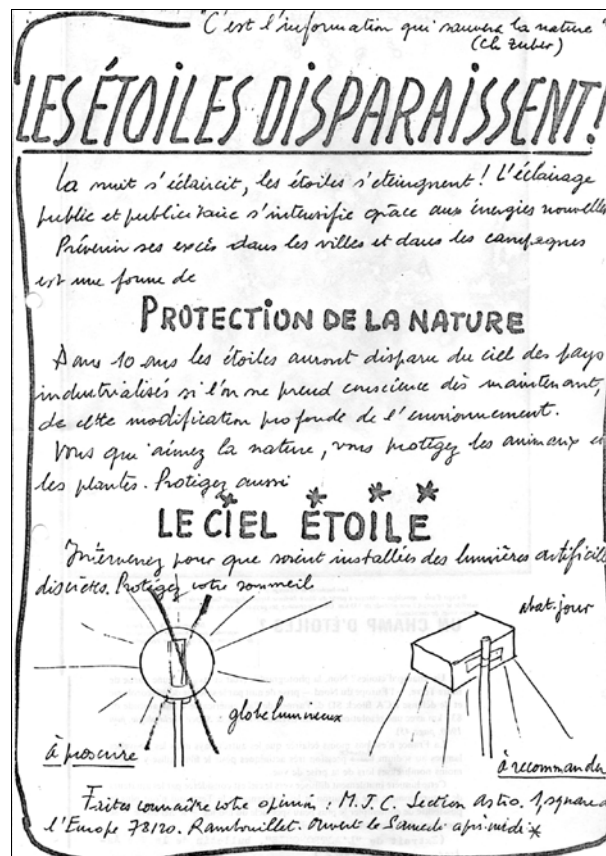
"C'est l'information qui sauvera la nature"
(Ch Zuber)

LES ÉTOILES DISPARAISSENT!

La nuit s'éclaircit, les étoiles s'éteignent! L'éclairage public et publicitaire s'intensifie grâce aux énergies nouvelles. Prévenir ses excès dans les villes et dans les campagnes est une forme de

PROTECTION DE LA NATURE

Dans 10 ans les étoiles auront disparu du ciel des pays industrialisés si l'on ne prend conscience dès maintenant, de cette modification profonde de l'environnement.

Vous qui aimez la nature, vous protégez les animaux et les plantes. Protégez aussi

LE CIEL ÉTOILÉ

Intervenez pour que soient installées des lumières artificielles discrètes. Protégez votre sommeil

abat-jour

globe lumineux

à proscrire

à recommander

Faites connaître votre opinion : M.J.C. Section Astro. 1, square de l'Europe 78120. Rambouillet. Ouvert le Samedi après-midi *